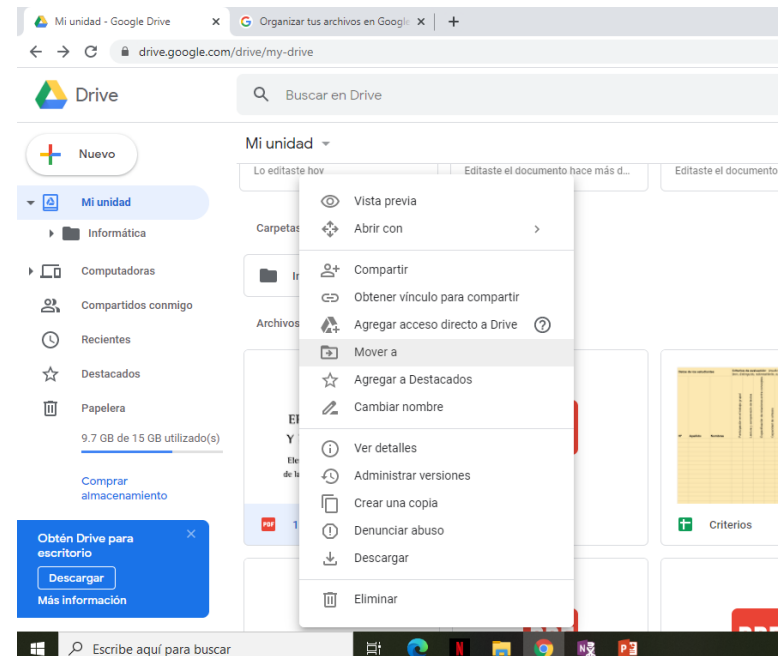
Mi unidad - Google Drive ×
Organizar tus archivos en Googl ×
+
drive.google.com/drive/my-drive

Drive
Buscar en Drive

Nuevo
Mi unidad
Informática
Computadoras
Compartidos conmigo
Recientes
Destacados
Papelera
9.7 GB de 15 GB utilizado(s)
Comprar almacenamiento

Obtén Drive para escritorio
Descargar
Más información

Mi unidad
Lo editaste hoy
Editaste el documento hace más d...
Editaste el documento
Carpetas
In
Archivos
El
Y
Ele
de la
1
Criterios

Vista previa
Abrir con
Compartir
Obtener vínculo para compartir
Agregar acceso directo a Drive
Mover a
Agregar a Destacados
Cambiar nombre
Ver detalles
Administrar versiones
Crear una copia
Denunciar abuso
Descargar
Eliminar

Escribe aquí para buscar